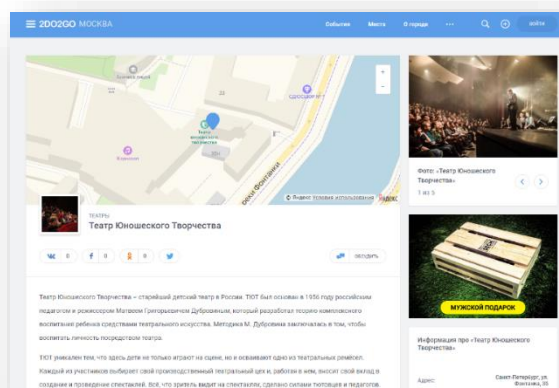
2DO2GO МОСКВА

События Места О городе ··· ВОЙТИ

+
-

Театр Юношеского Творчества

реки Фонтанки

Яндекс Условия использования

Фото: «Театр Юношеского Творчества»
1 из 5

ТЕАТРЫ
Театр Юношеского Творчества

0 0 0

ПОСЕТИТЬ

МУЖСКОЙ ПОДАРОК

Театр Юношеского Творчества – старейший детский театр в России. ТЮТ был основан в 1956 году российским педагогом и режиссером Матвеем Григорьевичем Дубровиным, который разработал теорию комплексного воспитания ребенка средствами театрального искусства. Методика М. Дубровина заключалась в том, чтобы воспитать личность посредством театра.

ТЮТ уникален тем, что здесь дети не только играют на сцене, но и осваивают одно из театральных ремесел. Каждый из участников выбирает свой производственный театральный цех и, работая в нем, вносит свой вклад в создание и проведение спектаклей. Все, что зритель видит на спектаклях, сделано силами тютовцев и педагогов.

Информация про «Театр Юношеского Творчества»

Адрес:
Санкт-Петербург, ул. Фонтанка, 33